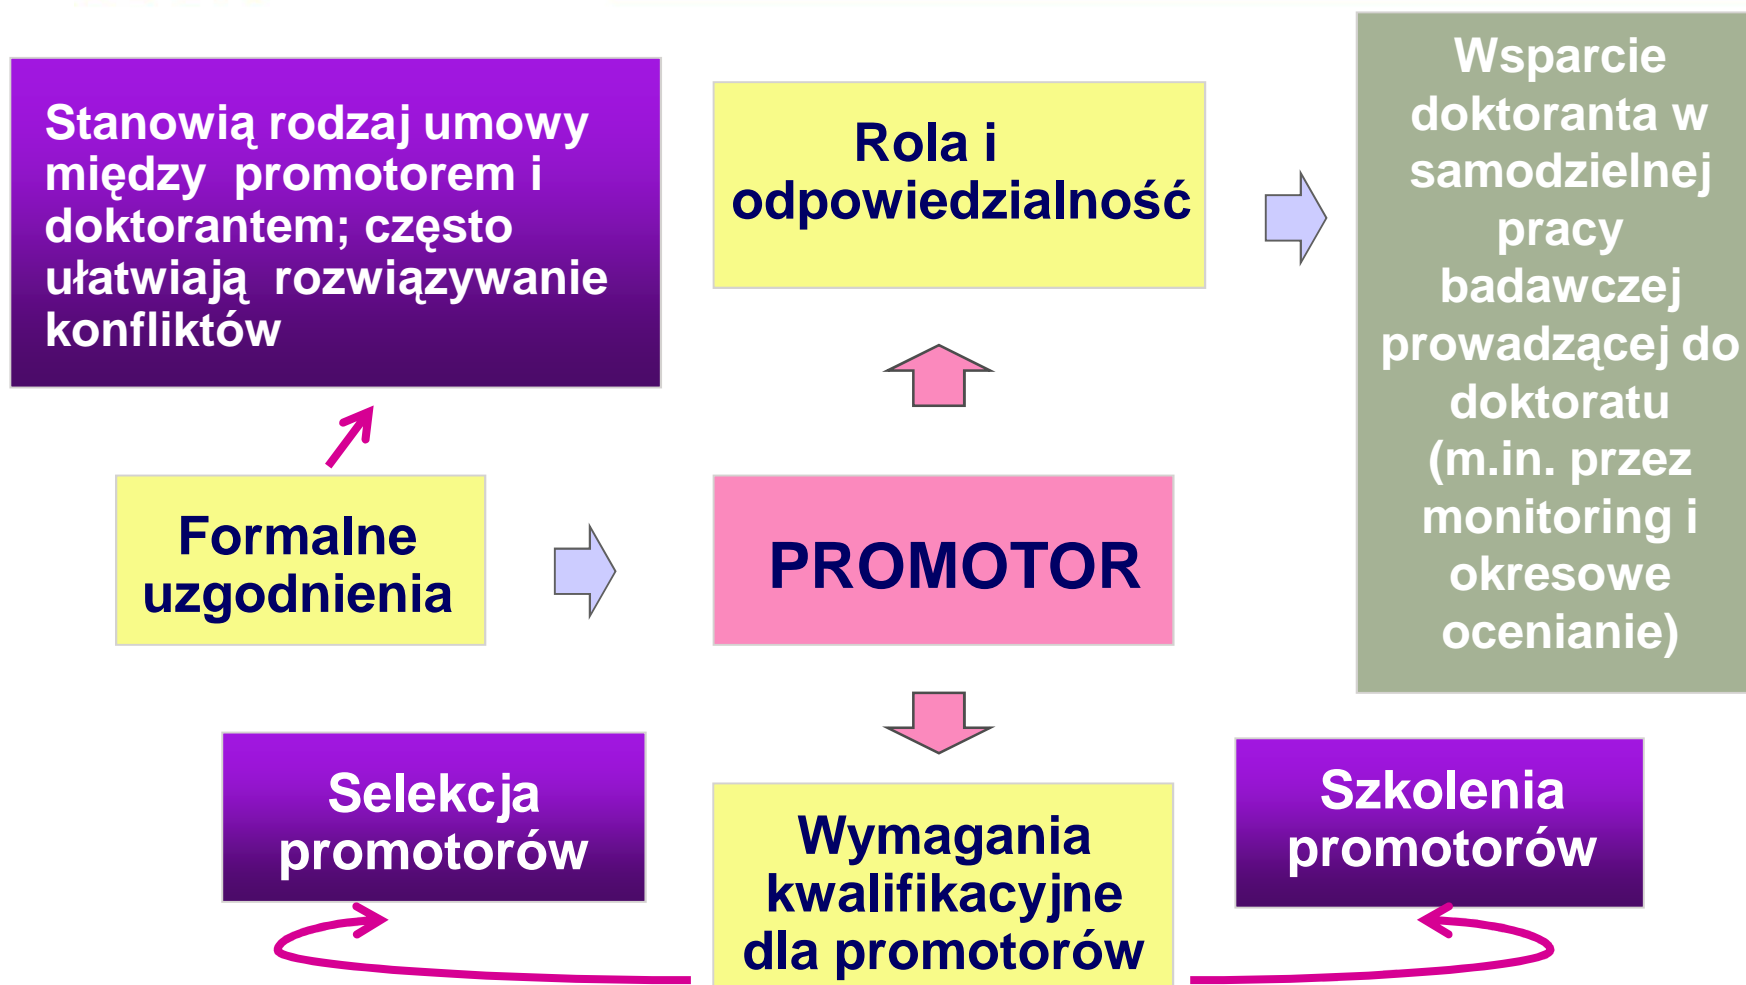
Stanowią rodzaj umowy między promotorem i doktorantem; często ułatwiają rozwiązywanie konfliktów

Rola i odpowiedzialność

Wsparcie doktoranta w samodzielnej pracy badawczej prowadzącej do doktoratu (m.in. przez monitoring i okresowe ocenianie)

Formalne uzgodnienia

PROMOTOR

Selekcja promotorów

Wymagania kwalifikacyjne dla promotorów

Szkolenia promotorów